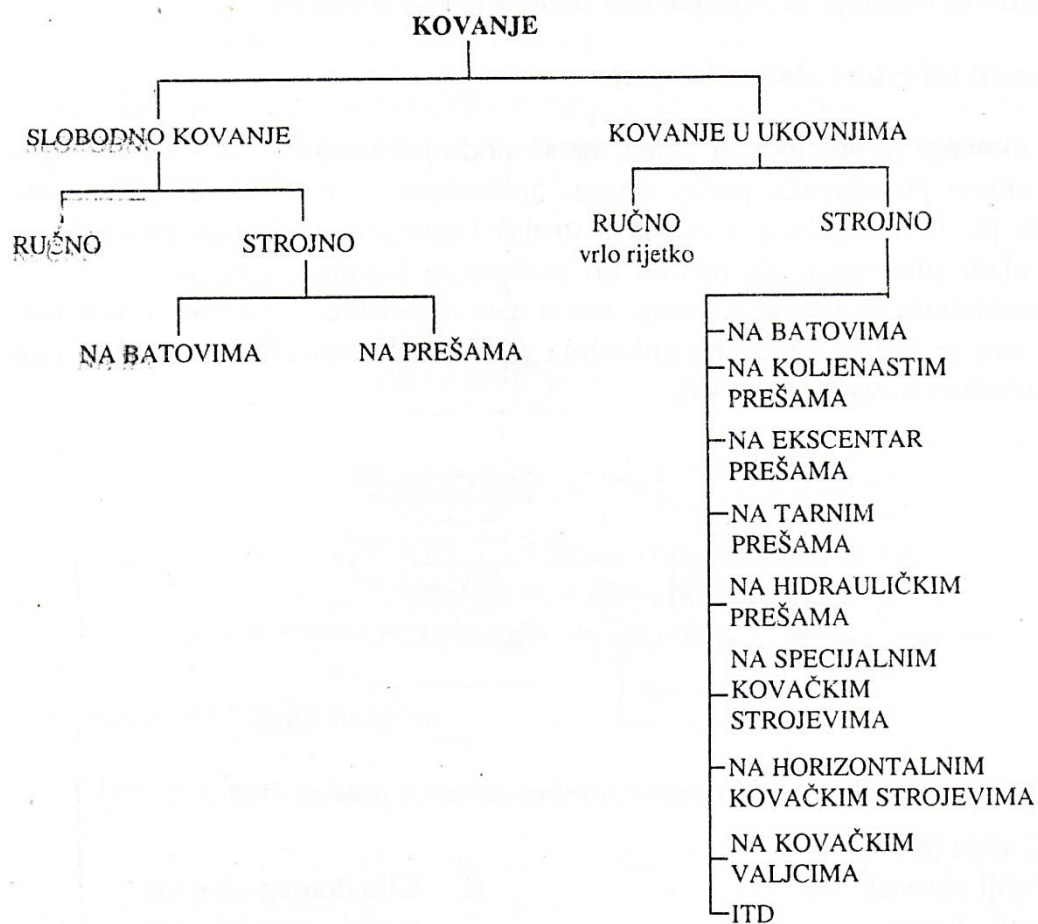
KOVANJE

SLOBODNO KOVANJE

RUČNO

STROJNO

NA BATOVIMA

NA PREŠAMA

KOVANJE U UKOVNJIMA

RUČNO
vrlo rijetko

STROJNO

NA BATOVIMA
NA KOLJENASTIM PREŠAMA
NA EKSCENTAR PREŠAMA
NA TARNIM PREŠAMA
NA HIDRAULIČKIM PREŠAMA
NA SPECIJALNIM KOVAČKIM STROJEVIMA
NA HORIZONTALNIM KOVAČKIM STROJEVIMA
NA KOVAČKIM VALJCIMA
ITD